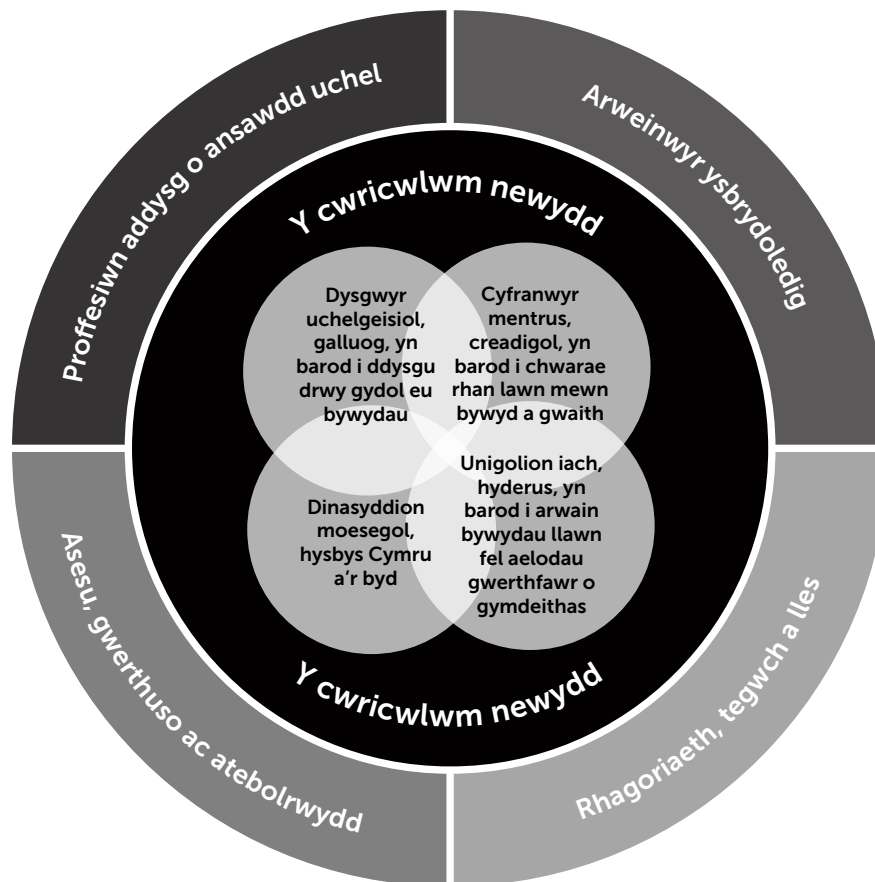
Proffesiwn addysg o ansawdd uchel

Arweinwyr ysbrydoledig

Y cwricwlwm newydd

Dysgwyr uchelgeisiol, galluog, yn barod i ddysgu drwy gydol eu bywydau

Cyfranwyr mentrus, creadigol, yn barod i chwarae rhan lawn mewn bywyd a gwaith

Dinasyddion moesegol, hysbys Cymru a'r byd

Unigolion iach, hyderus, yn barod i arwain bywydau llawn fel aelodau gwerthfawr o gymdeithas

Y cwricwlwm newydd

Asesu, gwerthuso ac atebolrwydd

Rhagoriaeth, tegwch a lles